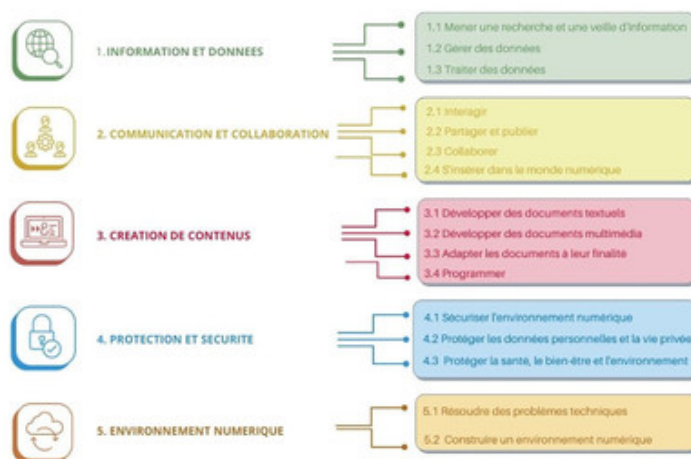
1. INFORMATION ET DONNEES

1.1 Mener une recherche et une veille d'information

1.2 Gérer des données

1.3 Traiter des données

2. COMMUNICATION ET COLLABORATION

2.1 Interagir

2.2 Partager et publier

2.3 Collaborer

2.4 S'insérer dans le monde numérique

3. CREATION DE CONTENUS

3.1 Développer des documents textuels

3.2 Développer des documents multimédia

3.3 Adapter les documents à leur finalité

3.4 Programmer

4. PROTECTION ET SECURITE

4.1 Sécuriser l'environnement numérique

4.2 Protéger les données personnelles et la vie privée

4.3 Protéger la santé, le bien-être et l'environnement

5. ENVIRONNEMENT NUMERIQUE

5.1 Résoudre des problèmes techniques

5.2 Construire un environnement numérique